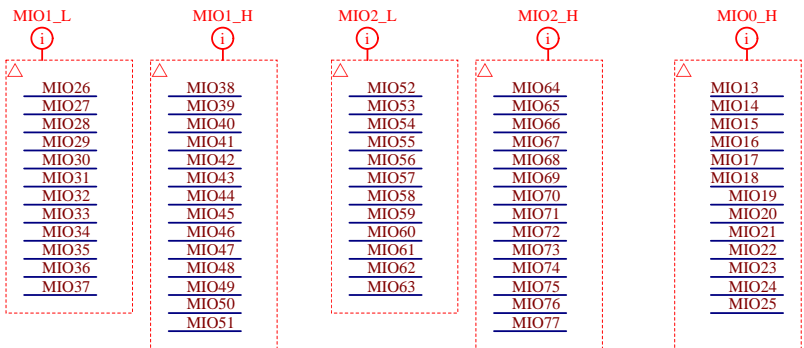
MIO1_L
i
MIO26
MIO27
MIO28
MIO29
MIO30
MIO31
MIO32
MIO33
MIO34
MIO35
MIO36
MIO37

MIO1_H
i
MIO38
MIO39
MIO40
MIO41
MIO42
MIO43
MIO44
MIO45
MIO46
MIO47
MIO48
MIO49
MIO50
MIO51

MIO2_L
i
MIO52
MIO53
MIO54
MIO55
MIO56
MIO57
MIO58
MIO59
MIO60
MIO61
MIO62
MIO63

MIO2_H
i
MIO64
MIO65
MIO66
MIO67
MIO68
MIO69
MIO70
MIO71
MIO72
MIO73
MIO74
MIO75
MIO76
MIO77

MIO0_H
i
MIO13
MIO14
MIO15
MIO16
MIO17
MIO18
MIO19
MIO20
MIO21
MIO22
MIO23
MIO24
MIO25